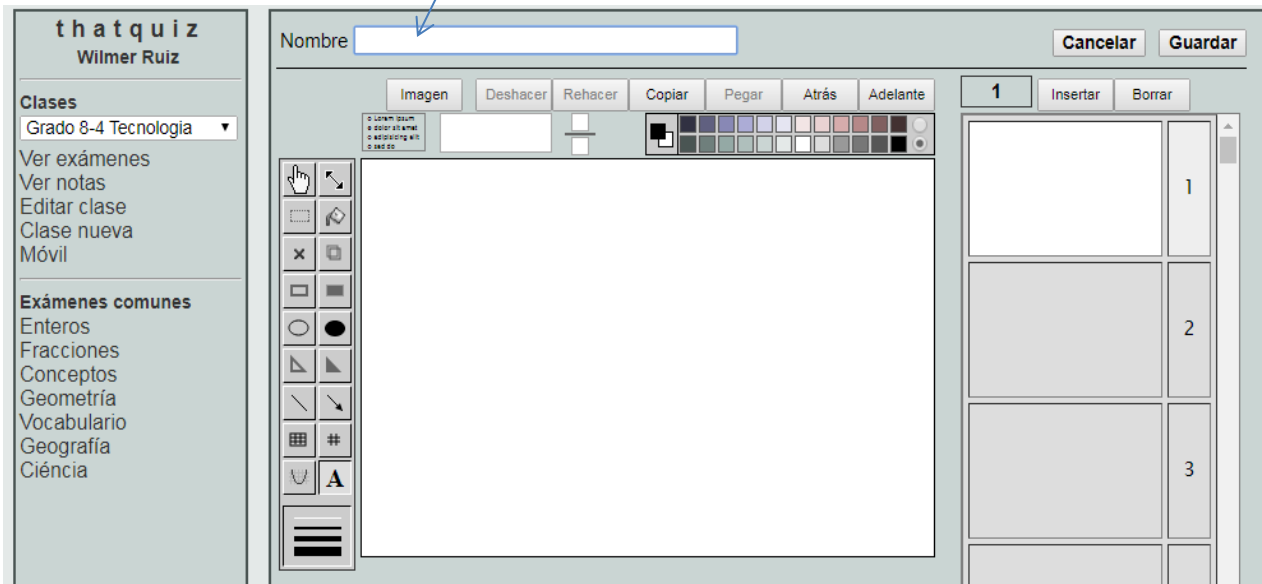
thatquiz
Wilmer Ruiz

Clases
Grado 8-4 Tecnologia
Ver exámenes
Ver notas
Editar clase
Clase nueva
Móvil

Exámenes comunes
Enteros
Fracciones
Conceptos
Geometría
Vocabulario
Geografía
Ciéncia

Nombre

Cancelar
Guardar

Imagen
Deshacer
Rehacer
Copiar
Pegar
Atrás
Adelante

1
Insertar
Borrar

o Lorem ipsum
o dolor sit amet
o adipiscing elit
o sed do

A

1
2
3